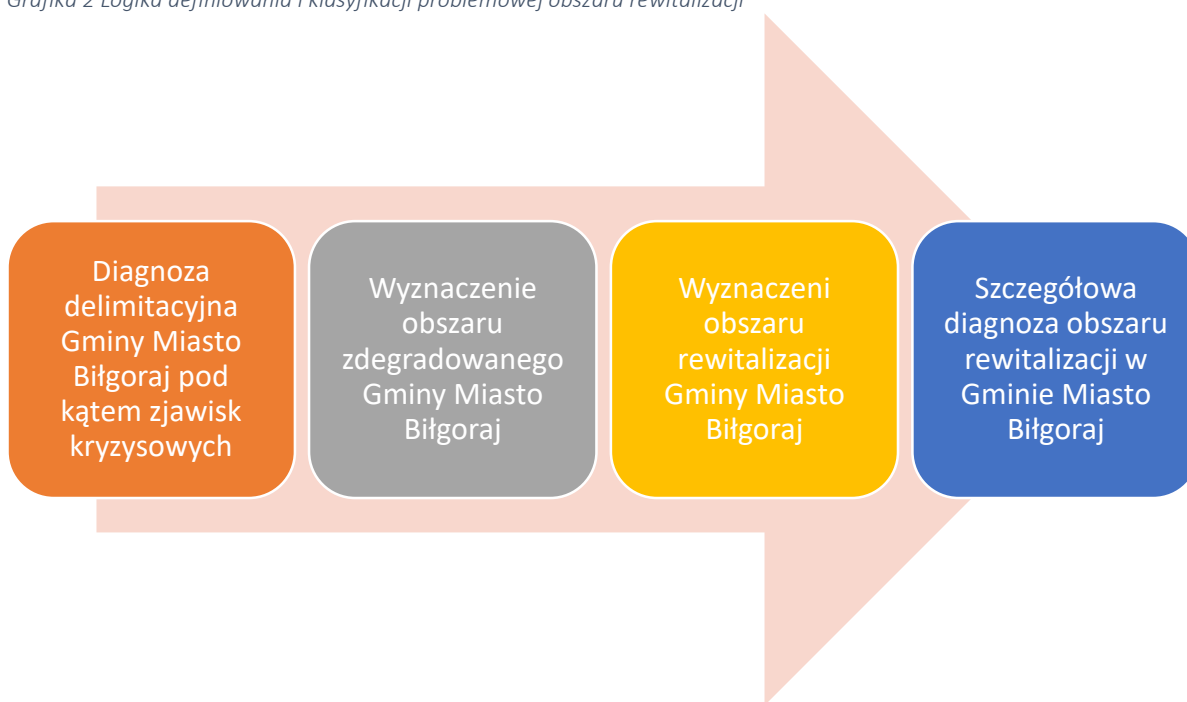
Grafika 2 Logika definiowania i klasyfikacji problemowej obszaru rewitalizacji

Diagnoza delimitacyjna Gminy Miasto Biłgoraj pod kątem zjawisk kryzysowych

Wyznaczenie obszaru zdegradowanego Gminy Miasto Biłgoraj

Wyznaczeni obszaru rewitalizacji Gminy Miasto Biłgoraj

Szczegółowa diagnoza obszaru rewitalizacji w Gminie Miasto Biłgoraj